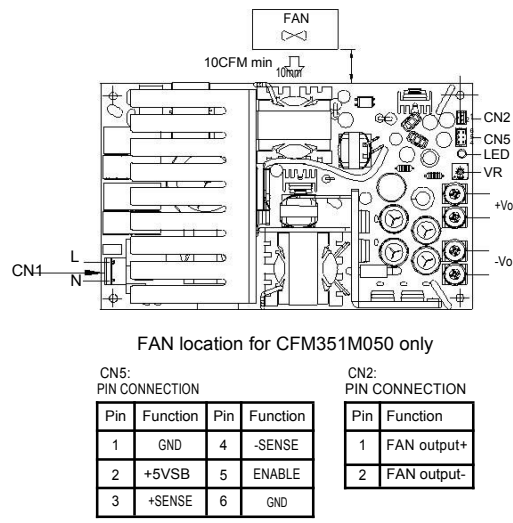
FAN

10CFM min

10mm

CN2
CN5
LED
VR
+Vo
-Vo
L
CN1
N

FAN location for CFM351M050 only

CN5:
PIN CONNECTION

| Pin | Function | Pin | Function |
|---|---|---|---|
| 1 | GND | 4 | -SENSE |
| 2 | +5VSB | 5 | ENABLE |
| 3 | +SENSE | 6 | GND |

CN2:
PIN CONNECTION

| Pin | Function |
|---|---|
| 1 | FAN output+ |
| 2 | FAN output- |